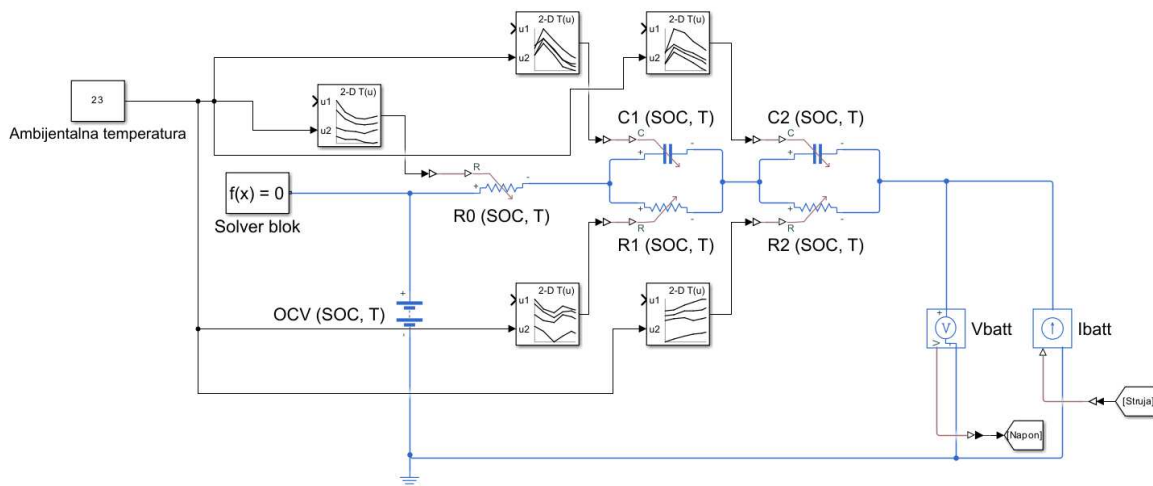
2-D T(u)
u1
u2

2-D T(u)
u1
u2

23
Ambijentalna temperatura

2-D T(u)
u1
u2

C1 (SOC, T)
C

C2 (SOC, T)
C

R

f(x) = 0
Solver blok

R0 (SOC, T)

R
R1 (SOC, T)

R
R2 (SOC, T)

OCV (SOC, T)

2-D T(u)
u1
u2

2-D T(u)
u1
u2

V
Vbatt

Ibatt

[Struja]

[Napon]